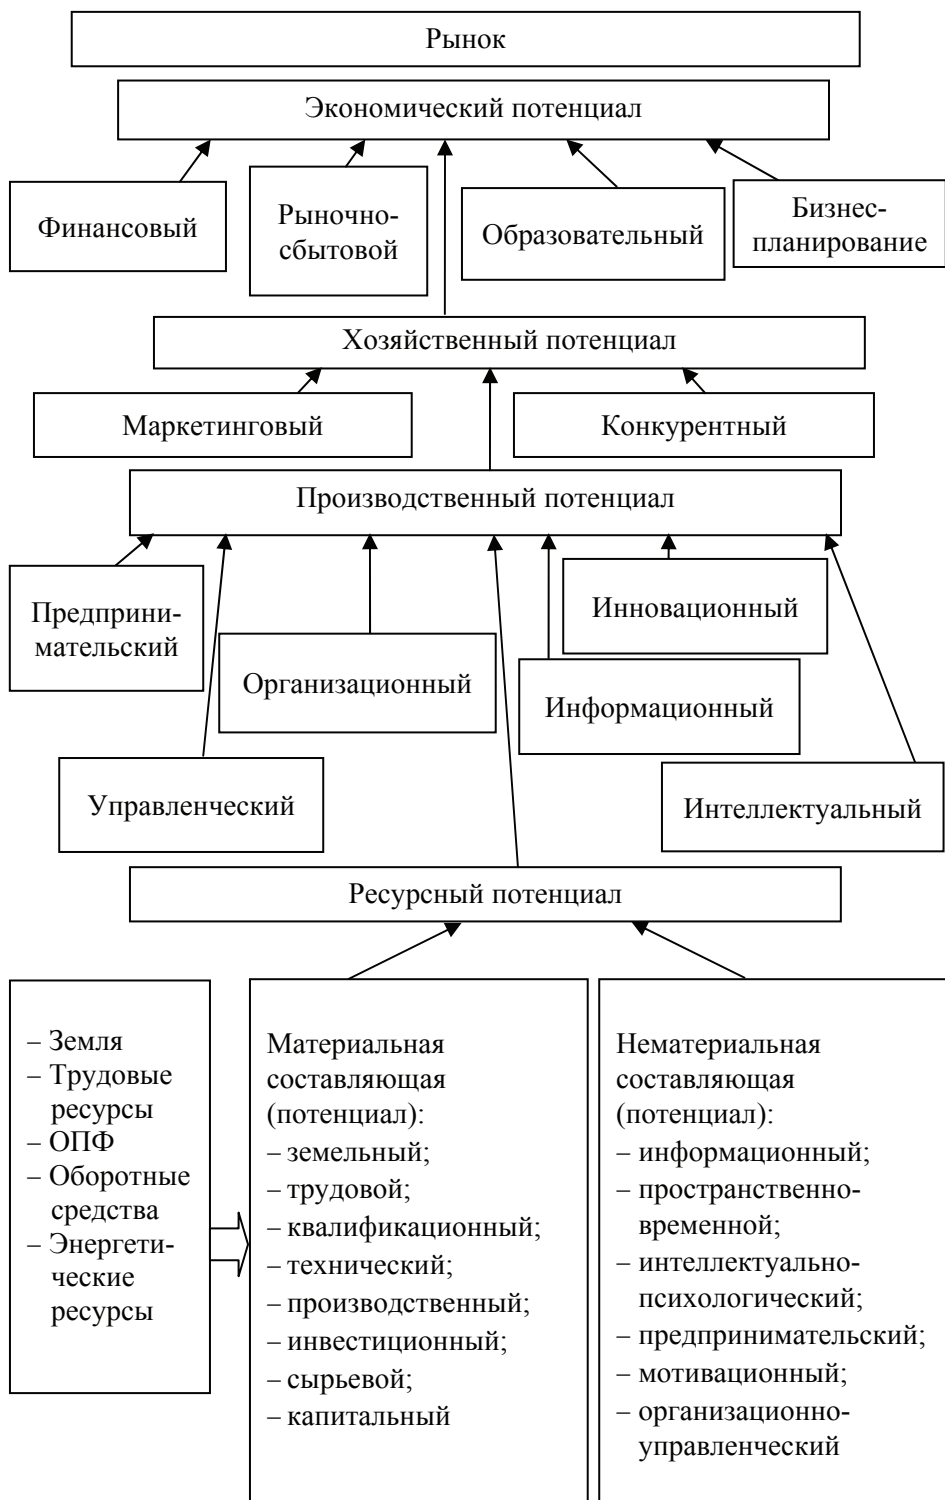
Рынок

Экономический потенциал

Финансовый

Рыночно-сбытовой

Образовательный

Бизнес-планирование

Хозяйственный потенциал

Маркетинговый

Конкурентный

Производственный потенциал

Предпринимательский

Организационный

Инновационный

Информационный

Управленческий

Интеллектуальный

Ресурсный потенциал

– Земля
– Трудовые ресурсы
– ОПФ
– Оборотные средства
– Энергетические ресурсы

Материальная составляющая (потенциал):
– земельный;
– трудовой;
– квалификационный;
– технический;
– производственный;
– инвестиционный;
– сырьевой;
– капитальный

Нематериальная составляющая (потенциал):
– информационный;
– пространственно-временной;
– интеллектуально-психологический;
– предпринимательский;
– мотивационный;
– организационно-управленческий